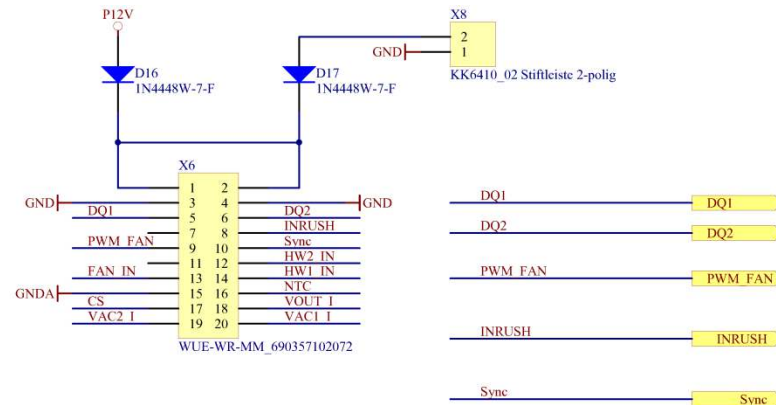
P12V

X8

2
1

GND

KK6410_02 Stiftleiste 2-polig

D16
1N4448W-7-F

D17
1N4448W-7-F

X6

| | | | |
|---|---|---|---|
| | 1 | 2 | |
| GND | 3 | 4 | GND |
| DQ1 | 5 | 6 | DQ2 |
| | 7 | 8 | INRUSH |
| PWM_FAN | 9 | 10 | Sync |
| | 11 | 12 | HW2_IN |
| FAN_IN | 13 | 14 | HW1_IN |
| GNDA | 15 | 16 | NTC |
| CS | 17 | 18 | VOUT_I |
| VAC2_I | 19 | 20 | VAC1_I |

WUE-WR-MM_690357102072

DQ1
DQ1

DQ2
DQ2

PWM_FAN
PWM_FAN

INRUSH
INRUSH

Sync
Sync